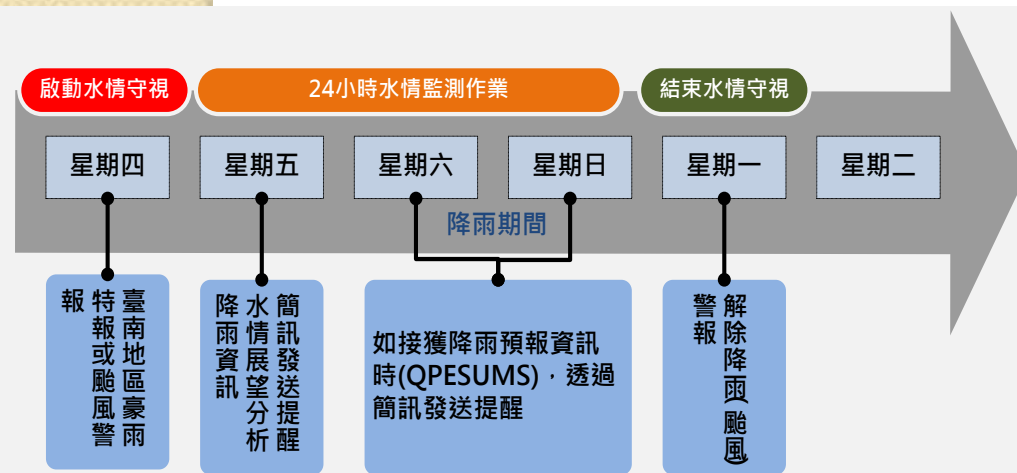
啟動水情守視

24小時水情監測作業

結束水情守視

星期四

星期五

星期六

星期日

星期一

星期二

降雨期間

臺南地區豪雨特報或颱風警報

簡訊發送提醒水情展望分析降雨資訊

如接獲降雨預報資訊時(QPESUMS)，透過簡訊發送提醒

解除降雨(颱風)警報